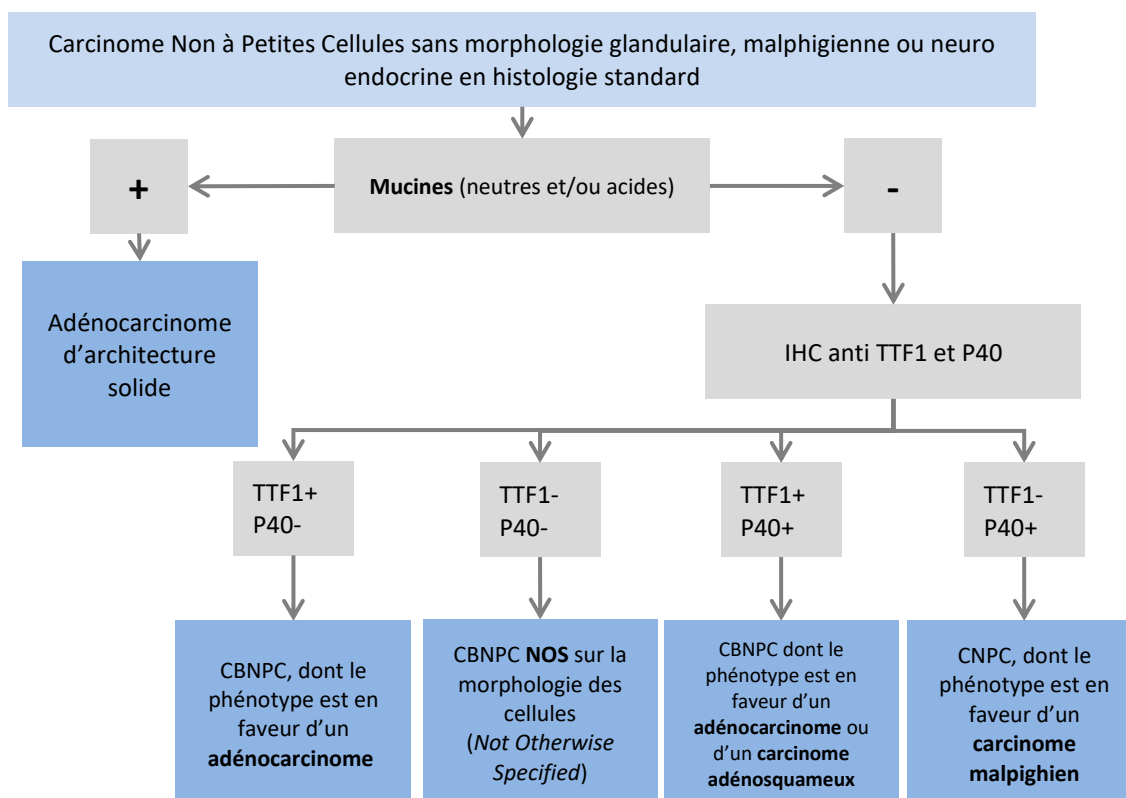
Carcinome Non à Petites Cellules sans morphologie glandulaire, malphigienne ou neuro endocrine en histologie standard

+

Mucines (neutres et/ou acides)

-

Adénocarcinome d'architecture solide

IHC anti TTF1 et P40

TTF1+ P40-

TTF1- P40-

TTF1+ P40+

TTF1- P40+

CBNPC, dont le phénotype est en faveur d'un adénocarcinome

CBNPC NOS sur la morphologie des cellules (Not Otherwise Specified)

CBNPC dont le phénotype est en faveur d'un adénocarcinome ou d'un carcinome adénosquameux

CNPC, dont le phénotype est en faveur d'un carcinome malpighien